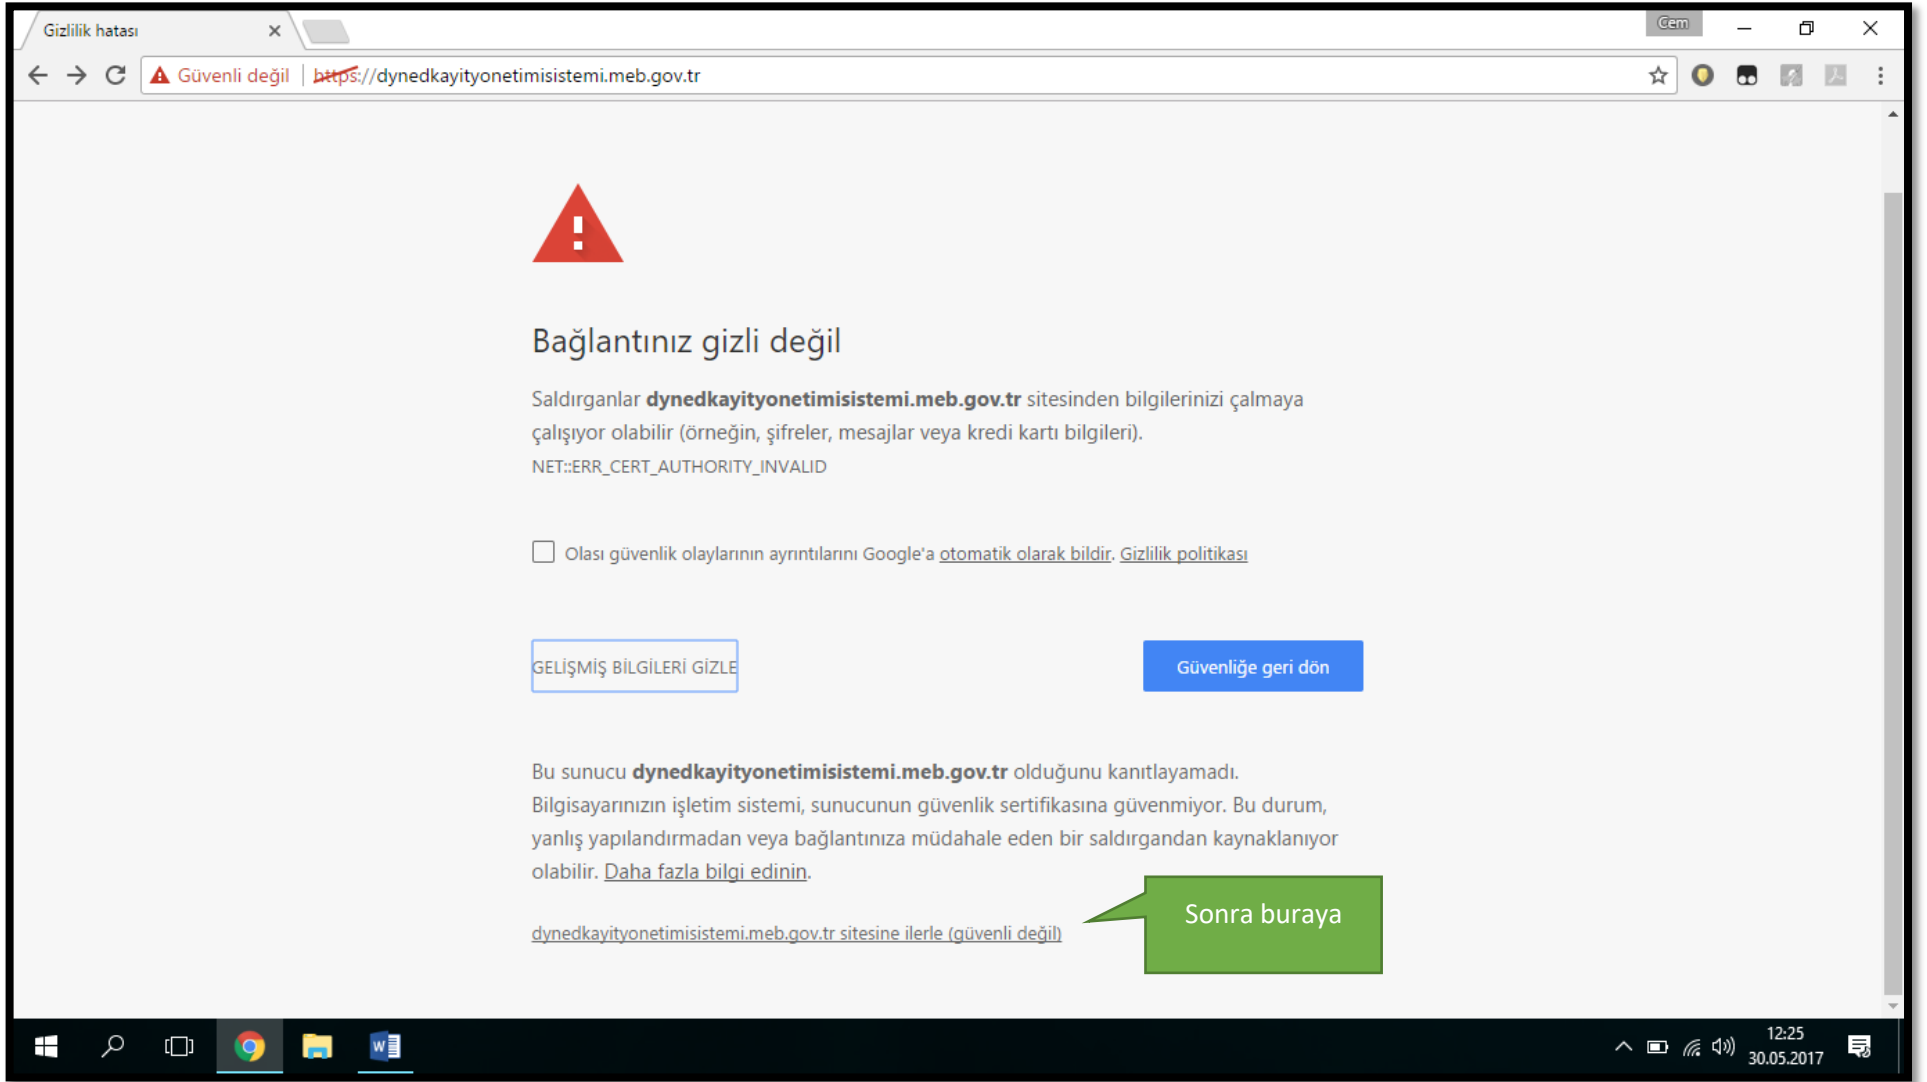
Gizlilik hatası ×

Cem

Güvenli değil | https://dynedkayityonetimisistemi.meb.gov.tr

Bağlantınız gizli değil

Saldırganlar **dynedkayityonetimisistemi.meb.gov.tr** sitesinden bilgilerinizi çalmaya çalışıyor olabilir (örneğin, şifreler, mesajlar veya kredi kartı bilgileri).

NET::ERR_CERT_AUTHORITY_INVALID

Olası güvenlik olaylarının ayrıntılarını Google'a otomatik olarak bildir. Gizlilik politikası

GELİŞMİŞ BİLGİLERİ GİZLE

Güvenliğe geri dön

Bu sunucu **dynedkayityonetimisistemi.meb.gov.tr** olduğunu kanıtlayamadı. Bilgisayarınızın işletim sistemi, sunucunun güvenlik sertifikasına güvenmiyor. Bu durum, yanlış yapılandırmadan veya bağlantınıza müdahale eden bir saldırgandan kaynaklanıyor olabilir. Daha fazla bilgi edinin.

dynedkayityonetimisistemi.meb.gov.tr sitesine ilerle (güvenli değil)

Sonra buraya

12:25
30.05.2017